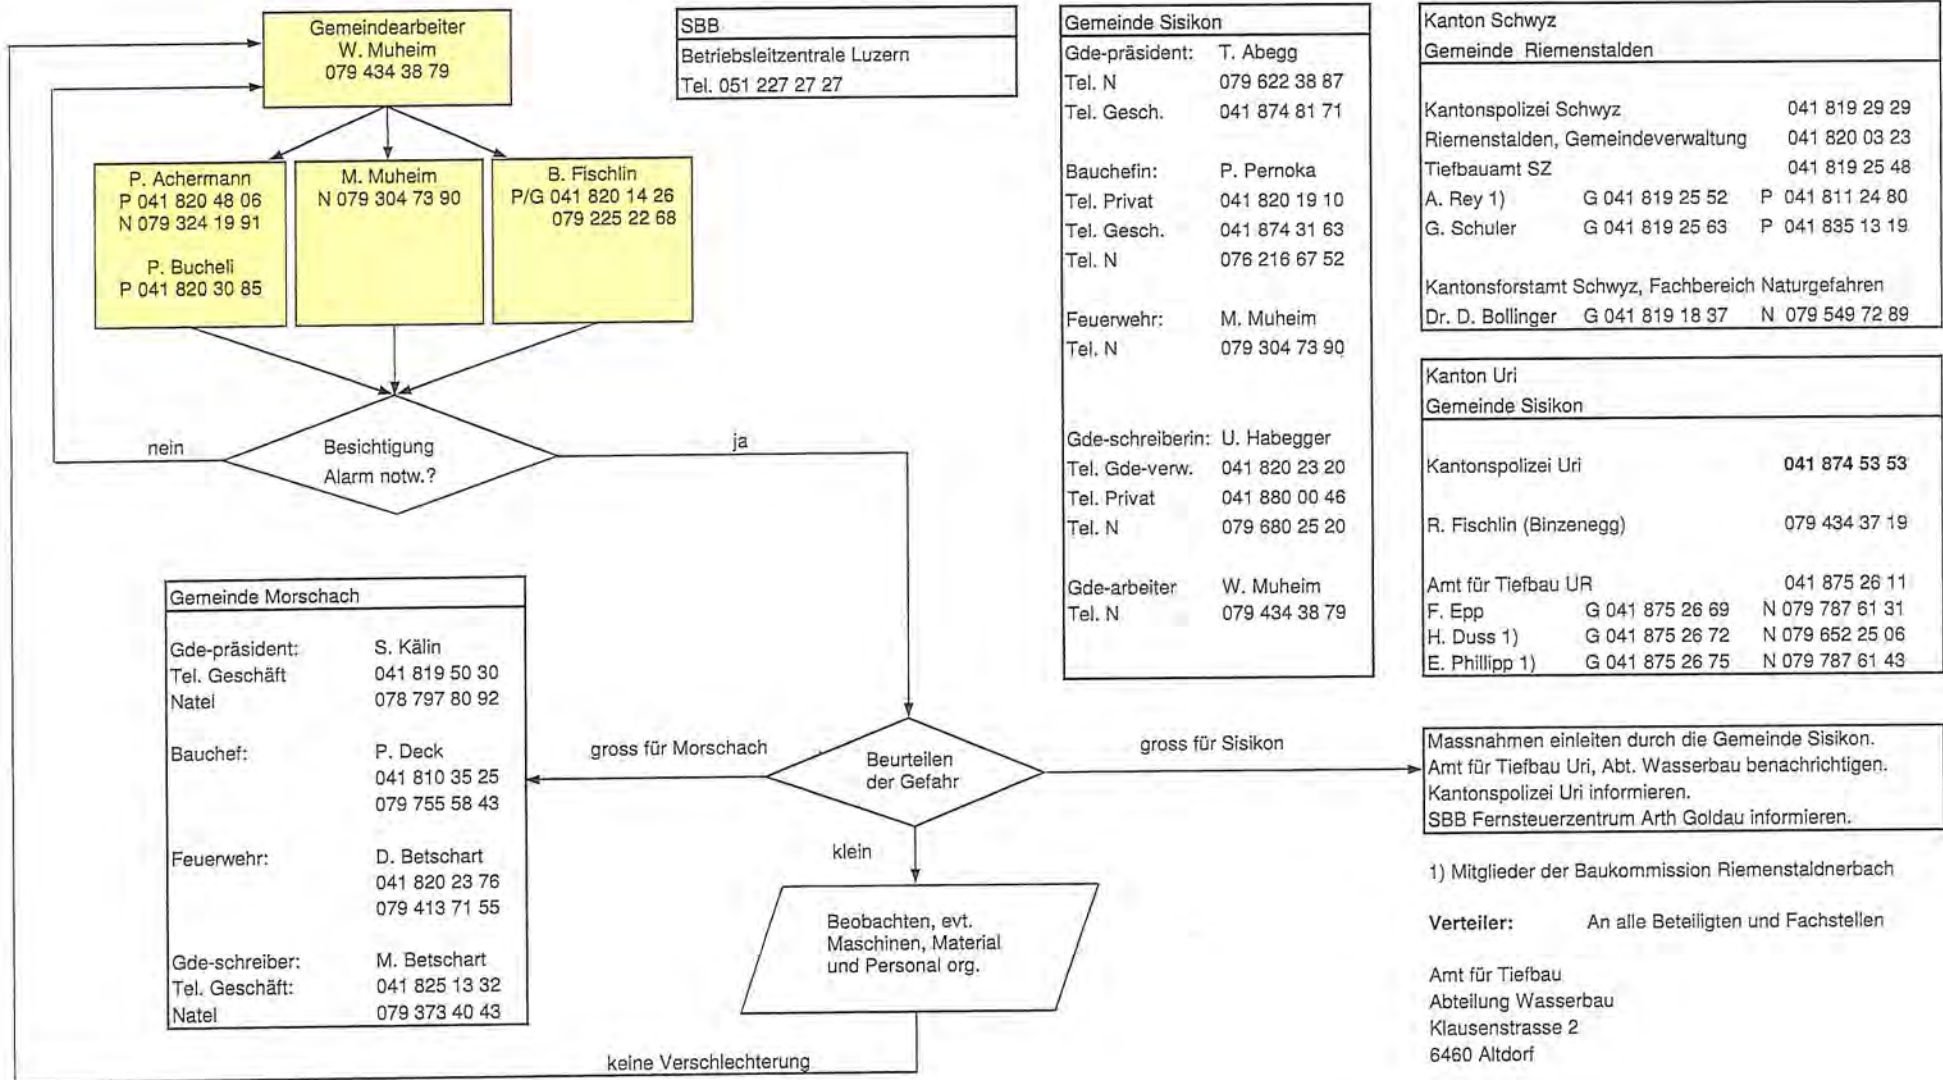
Gemeindearbeiter
W. Muheim
079 434 38 79

P. Achermann
P 041 820 48 06
N 079 324 19 91

P. Bucheli
P 041 820 30 85

M. Muheim
N 079 304 73 90

B. Fischlin
P/G 041 820 14 26
079 225 22 68

nein

Besichtigung
Alarm notw.?

ja

SBB
Betriebsleitzentrale Luzern
Tel. 051 227 27 27

| Gemeinde Sisikon | |
|---|---|
| Gde-präsident: | T. Abegg |
| Tel. N | 079 622 38 87 |
| Tel. Gesch. | 041 874 81 71 |
| Bauchefin: | P. Pernoka |
| Tel. Privat | 041 820 19 10 |
| Tel. Gesch. | 041 874 31 63 |
| Tel. N | 076 216 67 52 |
| Feuerwehr: | M. Muheim |
| Tel. N | 079 304 73 90 |
| Gde-schreiberin: | U. Habegger |
| Tel. Gde-verw. | 041 820 23 20 |
| Tel. Privat | 041 880 00 46 |
| Tel. N | 079 680 25 20 |
| Gde-arbeiter | W. Muheim |
| Tel. N | 079 434 38 79 |

Kanton Schwyz
Gemeinde Riemenstalden

| | | |
|---|---|---|
| Kantonspolizei Schwyz | | 041 819 29 29 |
| Riemenstalden, Gemeindeverwaltung | | 041 820 03 23 |
| Tiefbauamt SZ | | 041 819 25 48 |
| A. Rey 1) | G 041 819 25 52 | P 041 811 24 80 |
| G. Schuler | G 041 819 25 63 | P 041 835 13 19 |

Kantonsforstamt Schwyz, Fachbereich Naturgefahren
Dr. D. Bollinger G 041 819 18 37 N 079 549 72 89

Kanton Uri
Gemeinde Sisikon

| | | |
|---|---|---|
| Kantonspolizei Uri | | **041 874 53 53** |
| R. Fischlin (Binzenegg) | | 079 434 37 19 |
| Amt für Tiefbau UR | | 041 875 26 11 |
| F. Epp | G 041 875 26 69 | N 079 787 61 31 |
| H. Duss 1) | G 041 875 26 72 | N 079 652 25 06 |
| E. Phillipp 1) | G 041 875 26 75 | N 079 787 61 43 |

| Gemeinde Morschach | |
|---|---|
| Gde-präsident: | S. Kälin |
| Tel. Geschäft | 041 819 50 30 |
| Natel | 078 797 80 92 |
| Bauchef: | P. Deck |
| | 041 810 35 25 |
| | 079 755 58 43 |
| Feuerwehr: | D. Betschart |
| | 041 820 23 76 |
| | 079 413 71 55 |
| Gde-schreiber: | M. Betschart |
| Tel. Geschäft: | 041 825 13 32 |
| Natel | 079 373 40 43 |

gross für Morschach

Beurteilen
der Gefahr

gross für Sisikon

klein

Beobachten, evt.
Maschinen, Material
und Personal org.

keine Verschlechterung

Massnahmen einleiten durch die Gemeinde Sisikon.
Amt für Tiefbau Uri, Abt. Wasserbau benachrichtigen.
Kantonspolizei Uri informieren.
SBB Fernsteuerzentrum Arth Goldau informieren.

1) Mitglieder der Baukommission Riemenstaldnerbach

**Verteiler:** An alle Beteiligten und Fachstellen

Amt für Tiefbau
Abteilung Wasserbau
Klausenstrasse 2
6460 Altdorf